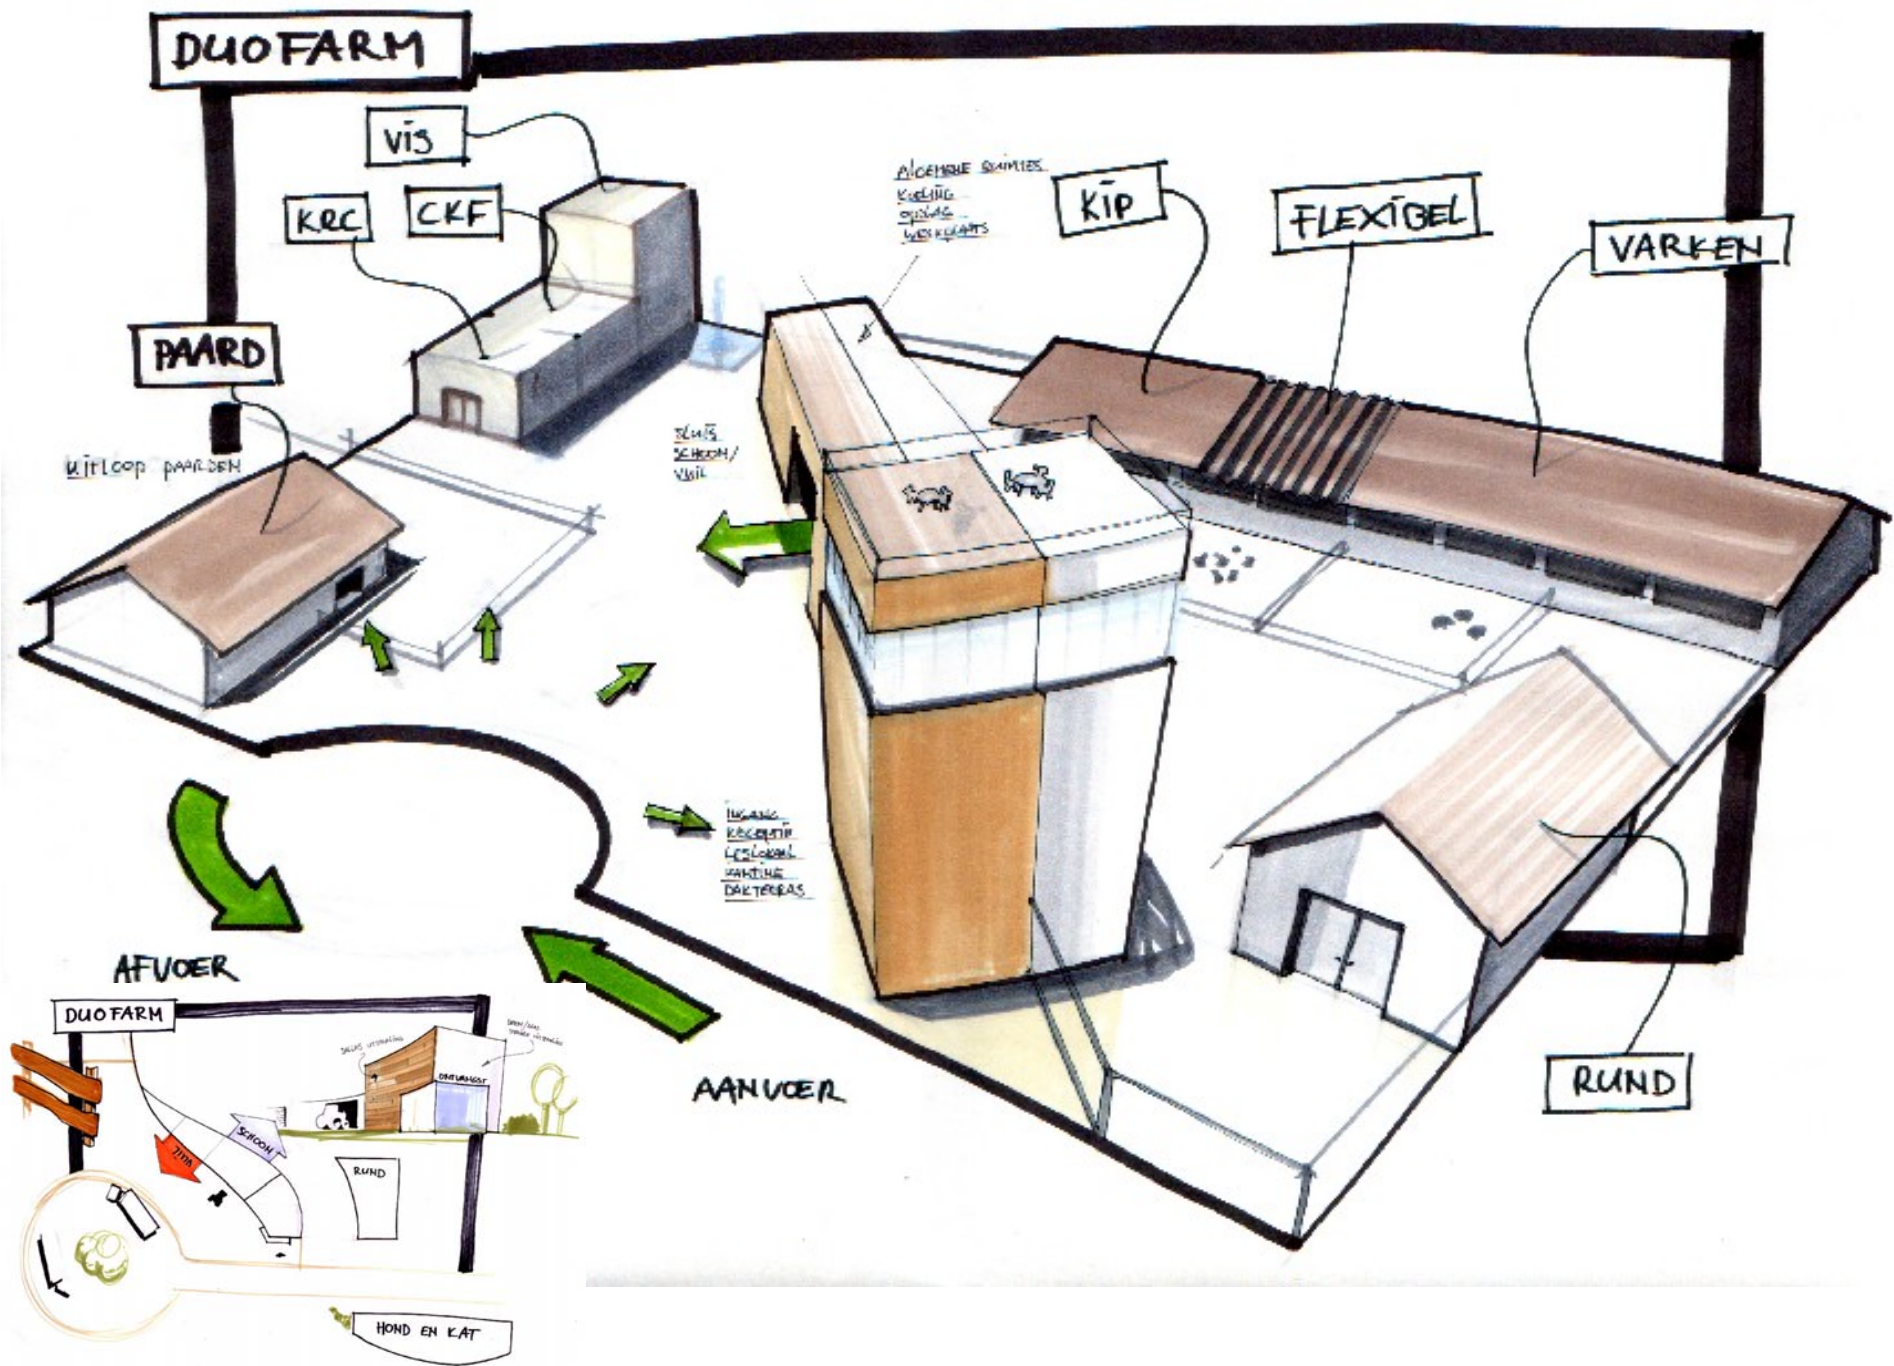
DUOFARM

VIS

KRC

CKF

PAARD

UITLOOP PAARDEN

ALGEMENE RUIMTES
KOELING
OPSLAG
WERKPLAATS

KIP

FLEXIBEL

VARKEN

SLUIS
SCHOON/
VUIL

INGANG
RECEPTIE
LESLOKAAL
KANTINE
DAKTERRAS

AFVOER

AANVOER

RUND

DUOFARM

SLUIS UITVOERING

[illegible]

ONTVANGST

SCHOON

VUIL

RUND

HOND EN KAT